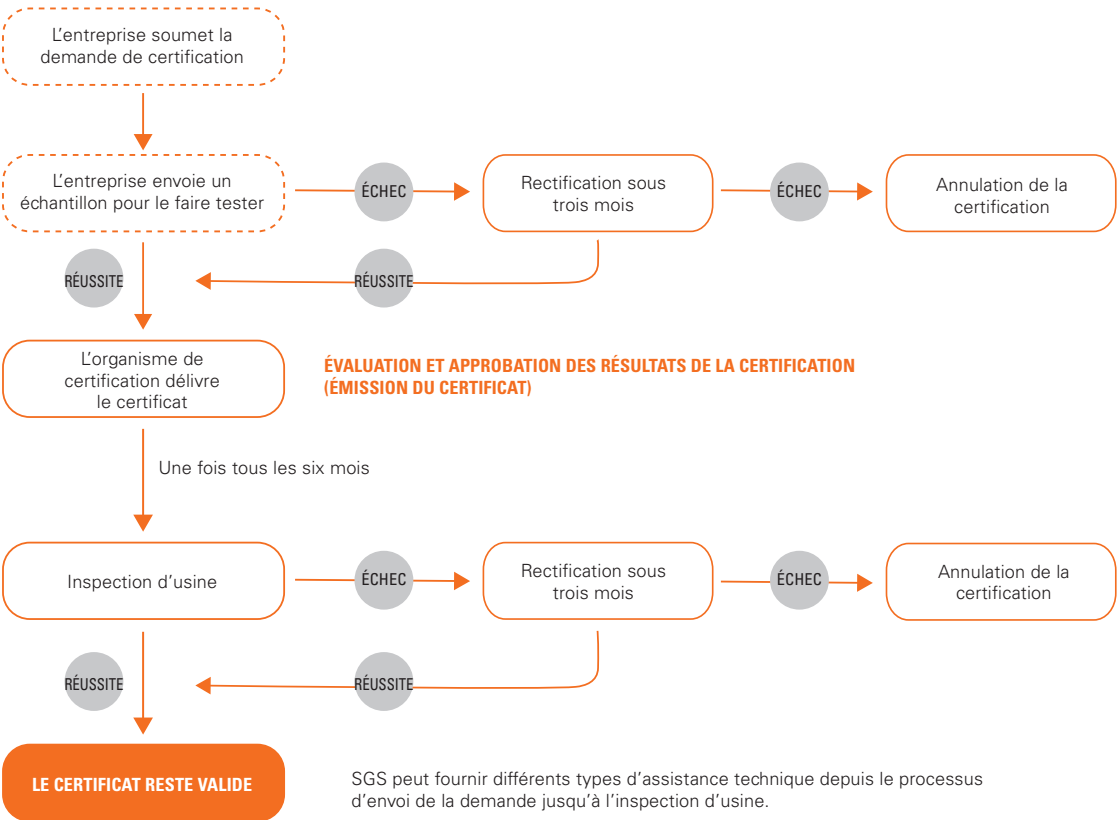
L’entreprise soumet la demande de certification

L’entreprise envoie un échantillon pour le faire tester

ÉCHEC

Rectification sous trois mois

ÉCHEC

Annulation de la certification

RÉUSSITE

RÉUSSITE

L’organisme de certification délivre le certificat

ÉVALUATION ET APPROBATION DES RÉSULTATS DE LA CERTIFICATION (ÉMISSION DU CERTIFICAT)

Une fois tous les six mois

Inspection d’usine

ÉCHEC

Rectification sous trois mois

ÉCHEC

Annulation de la certification

RÉUSSITE

RÉUSSITE

LE CERTIFICAT RESTE VALIDE

SGS peut fournir différents types d’assistance technique depuis le processus d’envoi de la demande jusqu’à l’inspection d’usine.